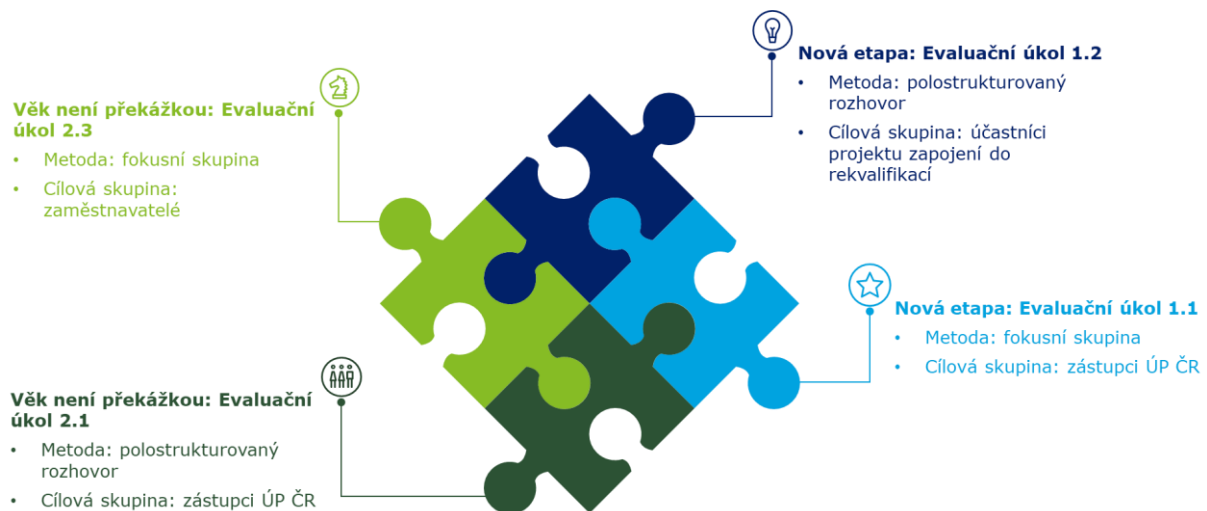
Věk není překážkou: Evaluační úkol 2.3

- Metoda: fokusní skupina
- Cílová skupina: zaměstnavatelé

Nová etapa: Evaluační úkol 1.2

- Metoda: polostrukturovaný rozhovor
- Cílová skupina: účastníci projektu zapojení do rekvalifikací

Nová etapa: Evaluační úkol 1.1

- Metoda: fokusní skupina
- Cílová skupina: zástupci ÚP ČR

Věk není překážkou: Evaluační úkol 2.1

- Metoda: polostrukturovaný rozhovor
- Cílová skupina: zástupci ÚP ČR